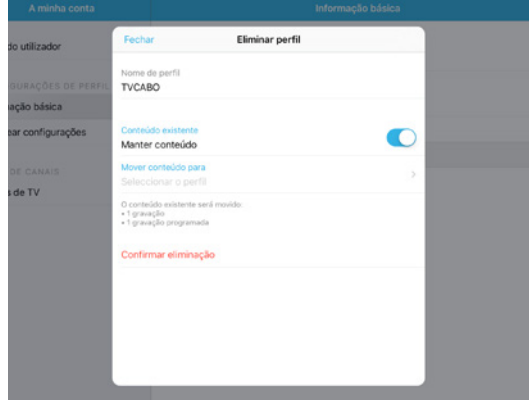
A minha conta

Informação básica

do utilizador

FIGURAÇÕES DE PERFIL

mação básica

ear configurações

DE CANAIS

s de TV

Fechar

Eliminar perfil

Nome de perfil

TVCABO

Conteúdo existente

Manter conteúdo

Mover conteúdo para

Seleccionar o perfil

O conteúdo existente será movido:
• 1 gravação
• 1 gravação programada

Confirmar eliminação